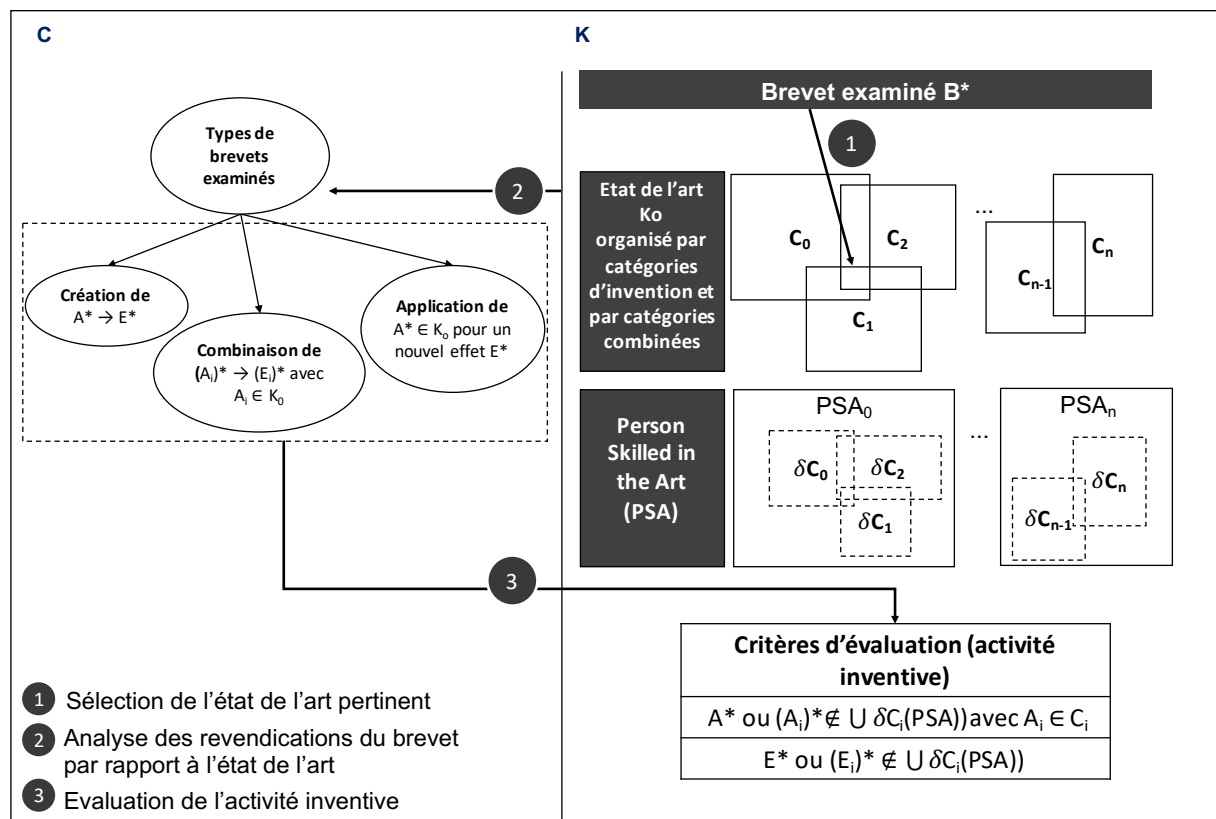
C

K

Brevet examiné B*

1

Types de brevets examinés

2

Etat de l'art Ko organisé par catégories d'invention et par catégories combinées

$C_0$

$C_2$

$C_1$

...

$C_{n-1}$

$C_n$

Création de $A^* \rightarrow E^*$

Combinaison de $(A_i)^* \rightarrow (E_i)^*$ avec $A_i \in K_0$

Application de $A^* \in K_o$ pour un nouvel effet $E^*$

Person Skilled in the Art (PSA)

$PSA_0$

$\delta C_0$

$\delta C_2$

$\delta C_1$

...

$PSA_n$

$\delta C_{n-1}$

$\delta C_n$

3

Critères d'évaluation (activité inventive)

$A^*$ ou $(A_i)^* \notin \bigcup \delta C_i(PSA))$avec $A_i \in C_i$

$E^*$ ou $(E_i)^* \notin \bigcup \delta C_i(PSA))$

1 Sélection de l'état de l'art pertinent

2 Analyse des revendications du brevet par rapport à l'état de l'art

3 Evaluation de l'activité inventive